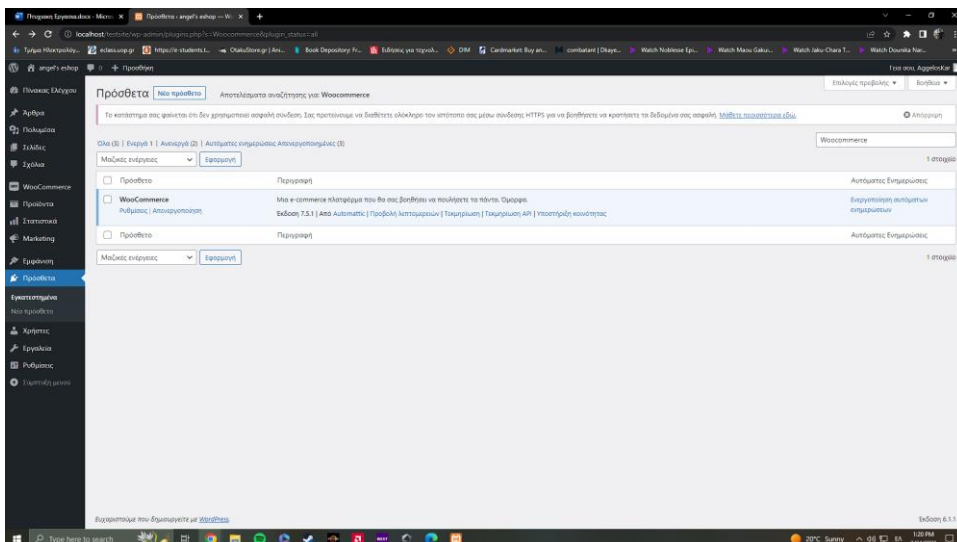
Πτυχιακη Εργασια.docx - Micro ×
Πρόσθετα ‹ angel's eshop — W ×
+

localhost/testsite/wp-admin/plugins.php?s=Woocommerce&plugin_status=all

Τμήμα Ηλεκτρολόγ... eclass.uop.gr https://e-students.... OtakuStore.gr | Ani... Book Depository: Fr... Ειδήσεις για τεχνολ... DIM Cardmarket: Buy an... combatant | Dkaye... Watch Noblesse Epi... Watch Maou Gakun... Watch Jaku-Chara T... Watch Dounika Nar...

angel's eshop 0 + Προσθήκη
Γεια σου, AggelosKar

Πίνακας Ελέγχου
Άρθρα
Πολυμέσα
Σελίδες
Σχόλια
WooCommerce
Προϊόντα
Στατιστικά
Marketing
Εμφάνιση
Πρόσθετα
Εγκατεστημένα
Νέο πρόσθετο
Χρήστες
Εργαλεία
Ρυθμίσεις
Σύμπτυξη μενού

Επιλογές προβολής ▾ Βοήθεια ▾

Πρόσθετα Νέο πρόσθετο Αποτελέσματα αναζήτησης για: Woocommerce

Το κατάστημα σας φαίνεται ότι δεν χρησιμοποιεί ασφαλή σύνδεση. Σας προτείνουμε να διαθέσετε ολόκληρο τον ιστότοπο σας μέσω σύνδεσης HTTPS για να βοηθήσετε να κρατήσετε τα δεδομένα σας ασφαλή. Μάθετε περισσότερα εδώ.
Απόρριψη

Όλα (3) | Ενεργά 1 | Ανενεργά (2) | Αυτόματες ενημερώσεις Απενεργοποιημένες (3)
Woocommerce

Μαζικές ενέργειες Εφαρμογή
1 στοιχείο

| | Πρόσθετο | Περιγραφή | Αυτόματες Ενημερώσεις |
|---|---|---|---|
| | WooCommerce<br>Ρυθμίσεις \| Απενεργοποίηση | Μια e-commerce πλατφόρμα που θα σας βοηθήσει να πουλήσετε τα πάντα. Όμορφα.<br>Έκδοση 7.5.1 \| Από Automattic \| Προβολή λεπτομερειών \| Τεκμηρίωση \| Τεκμηρίωση API \| Υποστήριξη κοινότητας | Ενεργοποίηση αυτόματων ενημερώσεων |
| | Πρόσθετο | Περιγραφή | Αυτόματες Ενημερώσεις |

Μαζικές ενέργειες Εφαρμογή
1 στοιχείο

Ευχαριστούμε που δημιουργείτε με WordPress.
Έκδοση 6.1.1

Type here to search
20°C Sunny
1:20 PM